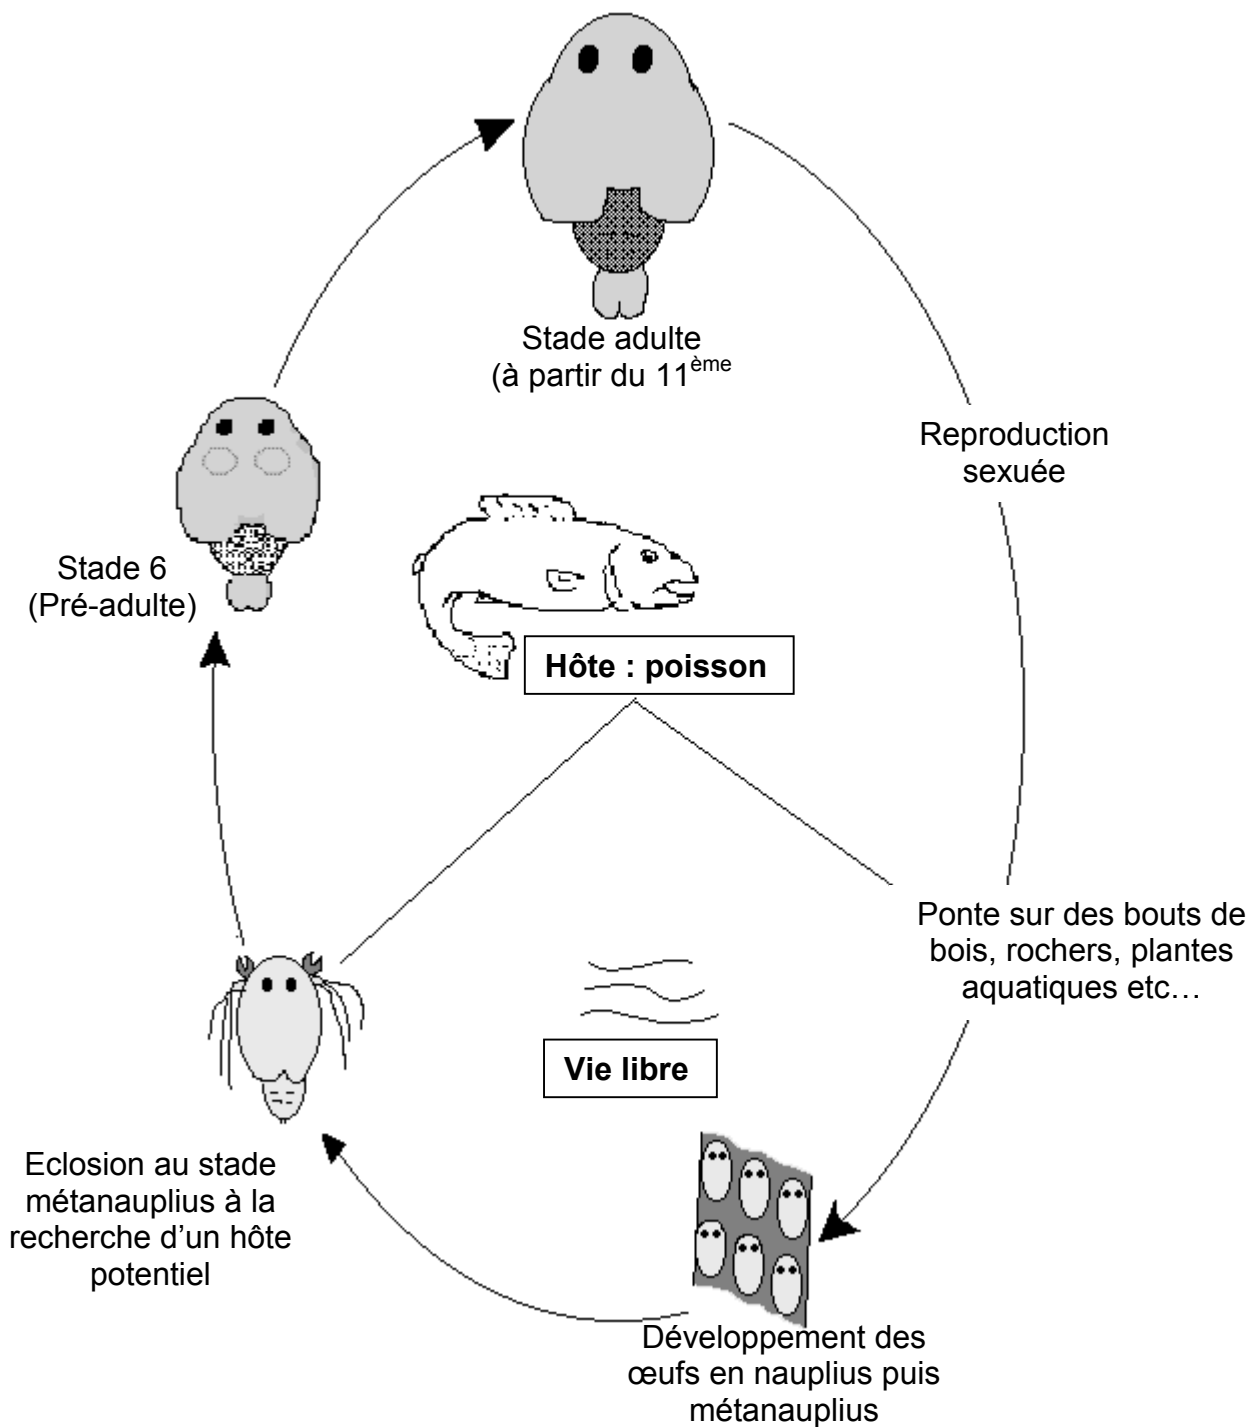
Stade adulte
(à partir du 11$^{ème}$

Reproduction sexuée

Stade 6
(Pré-adulte)

Hôte : poisson

Ponte sur des bouts de bois, rochers, plantes aquatiques etc…

Vie libre

Eclosion au stade métanauplius à la recherche d'un hôte potentiel

Développement des œufs en nauplius puis métanauplius